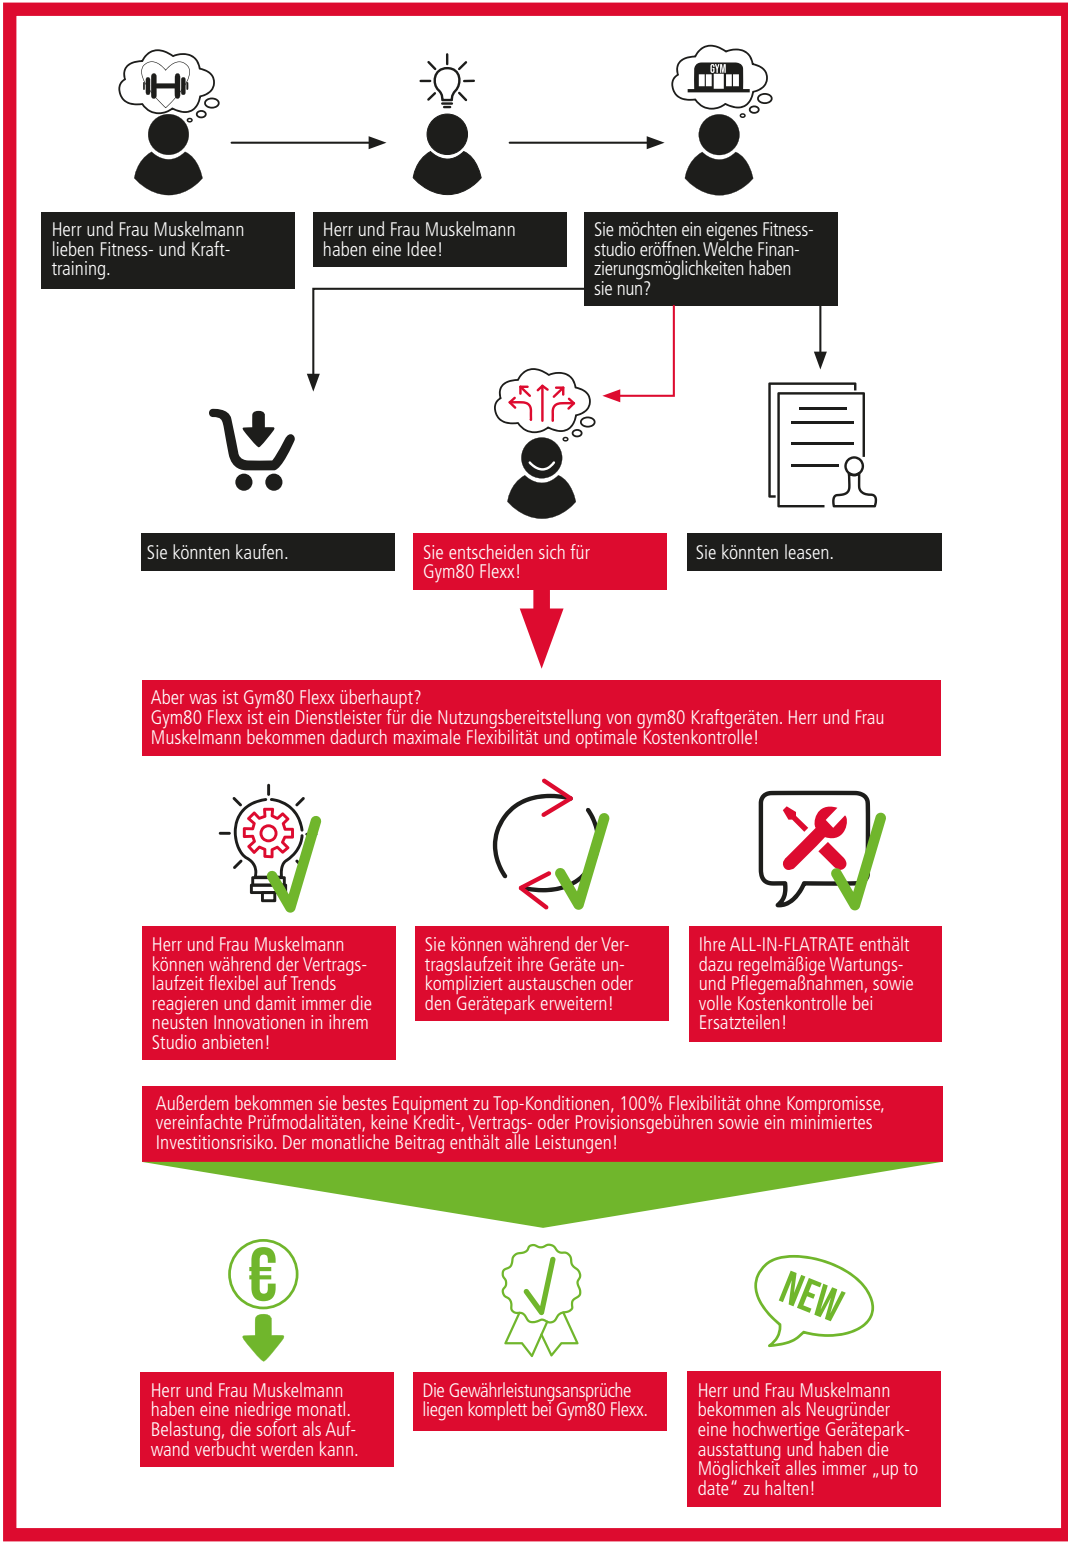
GYM

Herr und Frau Muskelmann lieben Fitness- und Krafttraining.

Herr und Frau Muskelmann haben eine Idee!

Sie möchten ein eigenes Fitnessstudio eröffnen. Welche Finanzierungsmöglichkeiten haben sie nun?

Sie könnten kaufen.

Sie entscheiden sich für Gym80 Flexx!

Sie könnten leasen.

Aber was ist Gym80 Flexx überhaupt?
Gym80 Flexx ist ein Dienstleister für die Nutzungsbereitstellung von gym80 Kraftgeräten. Herr und Frau Muskelmann bekommen dadurch maximale Flexibilität und optimale Kostenkontrolle!

Herr und Frau Muskelmann können während der Vertragslaufzeit flexibel auf Trends reagieren und damit immer die neusten Innovationen in ihrem Studio anbieten!

Sie können während der Vertragslaufzeit ihre Geräte unkompliziert austauschen oder den Gerätepark erweitern!

Ihre ALL-IN-FLATRATE enthält dazu regelmäßige Wartungs- und Pflegemaßnahmen, sowie volle Kostenkontrolle bei Ersatzteilen!

Außerdem bekommen sie bestes Equipment zu Top-Konditionen, 100% Flexibilität ohne Kompromisse, vereinfachte Prüfmodalitäten, keine Kredit-, Vertrags- oder Provisionsgebühren sowie ein minimiertes Investitionsrisiko. Der monatliche Beitrag enthält alle Leistungen!

€

NEW

Herr und Frau Muskelmann haben eine niedrige monatl. Belastung, die sofort als Aufwand verbucht werden kann.

Die Gewährleistungsansprüche liegen komplett bei Gym80 Flexx.

Herr und Frau Muskelmann bekommen als Neugründer eine hochwertige Geräteparkausstattung und haben die Möglichkeit alles immer „up to date“ zu halten!